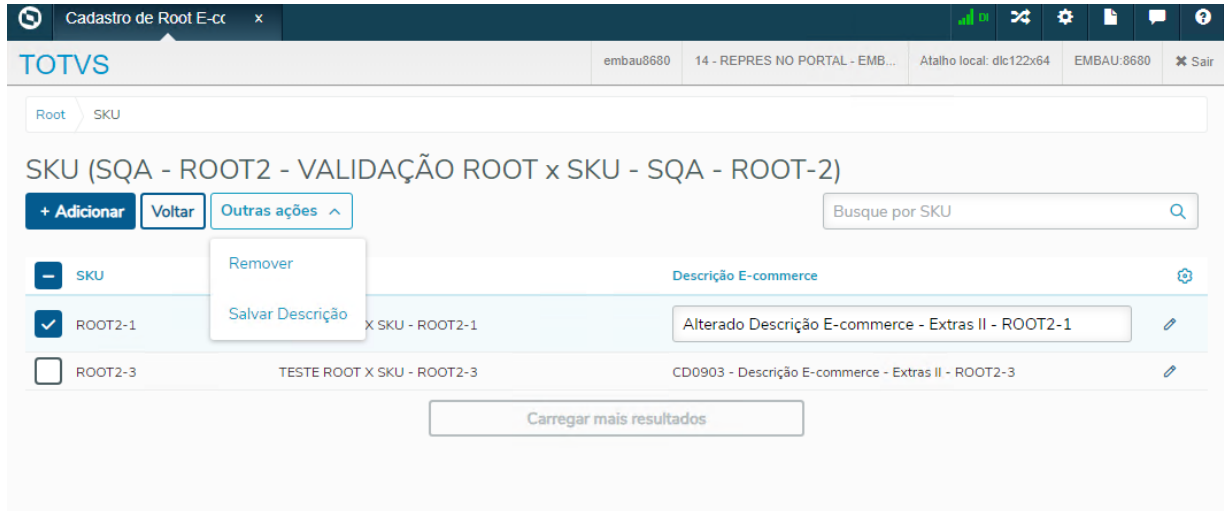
Cadastro de Root E-cc ×

DI

TOTVS

embau8680 | 14 - REPRES NO PORTAL - EMB... | Atalho local: dlc122x64 | EMBAU:8680 | ✖ Sair

Root SKU

SKU (SQA - ROOT2 - VALIDAÇÃO ROOT x SKU - SQA - ROOT-2)

+ Adicionar Voltar Outras ações

Busque por SKU

Remover

Salvar Descrição

| | SKU | | Descrição E-commerce | |
|---|---|---|---|---|
| ✓ | ROOT2-1 | X SKU - ROOT2-1 | Alterado Descrição E-commerce - Extras II - ROOT2-1 | |
| | ROOT2-3 | TESTE ROOT X SKU - ROOT2-3 | CD0903 - Descrição E-commerce - Extras II - ROOT2-3 | |

Carregar mais resultados